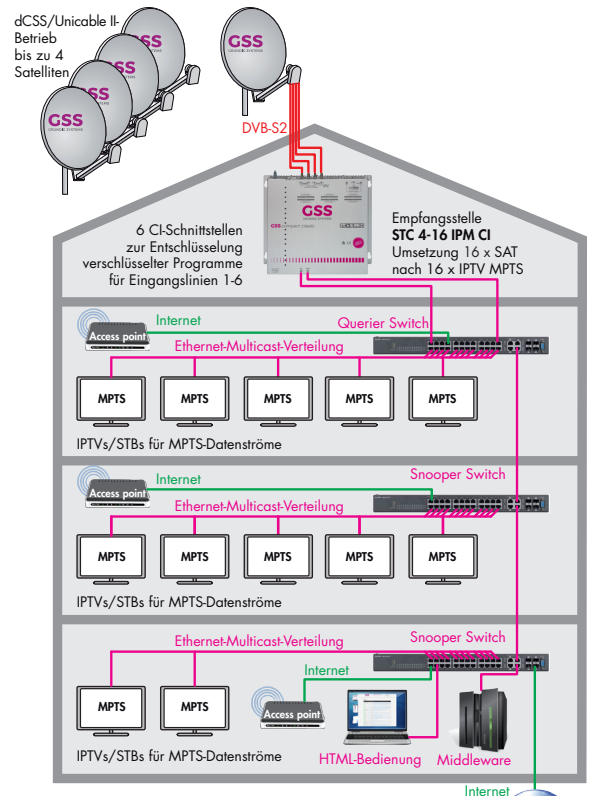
dCSS/Unicable II-Betrieb bis zu 4 Satelliten

GSS
GRUNDIG SYSTEMS

GSS
GRUNDIG SYSTEMS

GSS

GSS

GSS

DVB-S2

GSS

6 CI-Schnittstellen zur Entschlüsselung verschlüsselter Programme für Eingangslinien 1-6

Empfangsstelle
**STC 4-16 IPM CI**
Umsetzung 16 x SAT nach 16 x IPTV MPTS

Internet
Access point
Querier Switch
Ethernet-Multicast-Verteilung

MPTS
MPTS
MPTS
MPTS
MPTS

IPTVs/STBs für MPTS-Datenströme

Internet
Access point
Snooper Switch
Ethernet-Multicast-Verteilung

MPTS
MPTS
MPTS
MPTS
MPTS

IPTVs/STBs für MPTS-Datenströme

Ethernet-Multicast-Verteilung
Snooper Switch
Internet

MPTS
MPTS

Access point

IPTVs/STBs für MPTS-Datenströme

HTML-Bedienung
Middleware

Internet